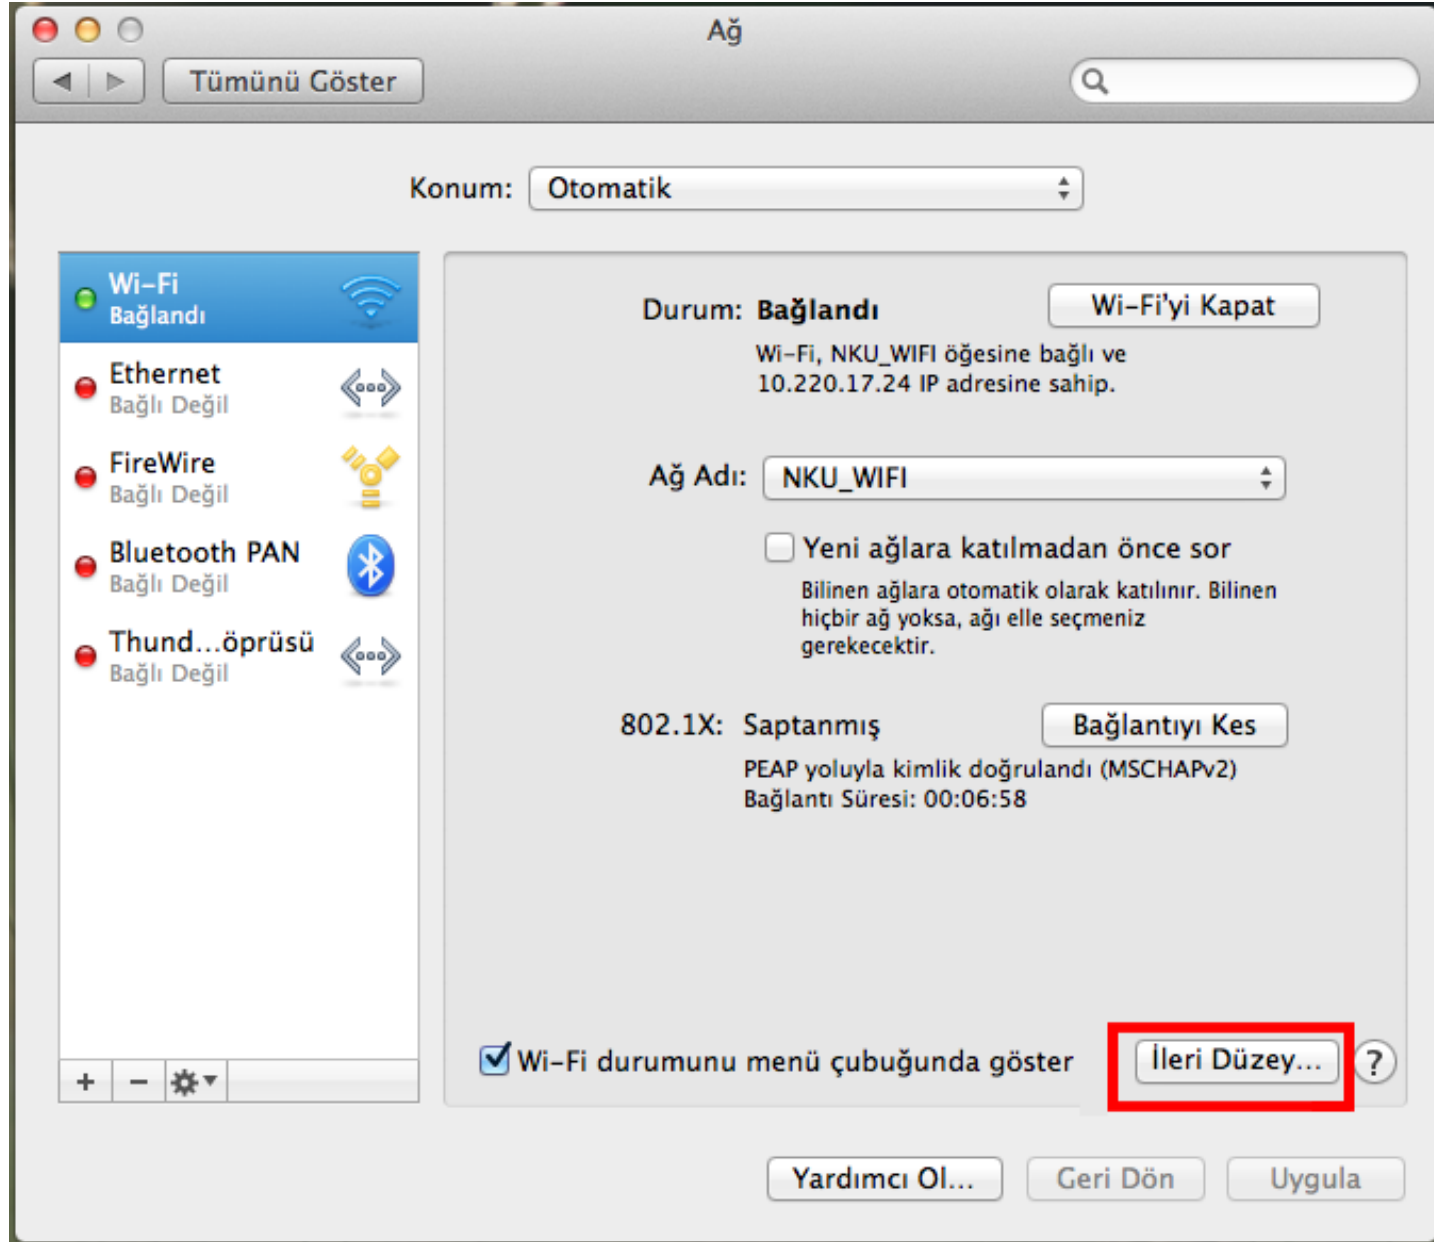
Ağ

Tümünü Göster

Konum: Otomatik

Wi-Fi
Bağlandı

Ethernet
Bağlı Değil

FireWire
Bağlı Değil

Bluetooth PAN
Bağlı Değil

Thund…öprüsü
Bağlı Değil

+ −

Durum: Bağlandı

Wi-Fi'yi Kapat

Wi-Fi, NKU_WIFI öğesine bağlı ve 10.220.17.24 IP adresine sahip.

Ağ Adı: NKU_WIFI

Yeni ağlara katılmadan önce sor

Bilinen ağlara otomatik olarak katılınır. Bilinen hiçbir ağ yoksa, ağı elle seçmeniz gerekecektir.

802.1X: Saptanmış

Bağlantıyı Kes

PEAP yoluyla kimlik doğrulandı (MSCHAPv2)
Bağlantı Süresi: 00:06:58

Wi-Fi durumunu menü çubuğunda göster

İleri Düzey…

?

Yardımcı Ol…

Geri Dön

Uygula